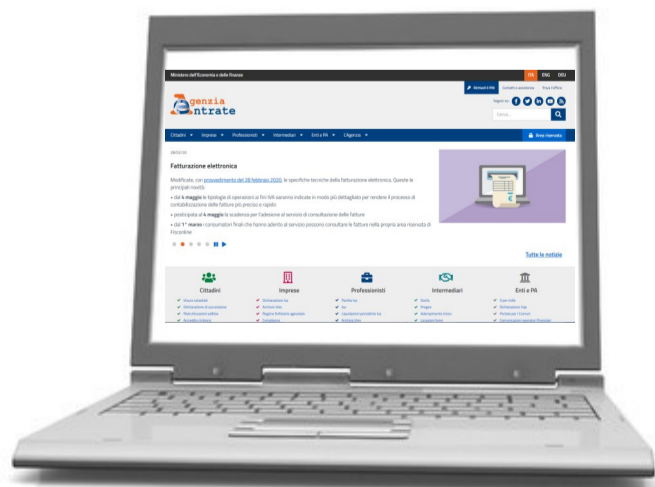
Ministero dell'Economia e delle finanze

ITA ENG DEU

Servizi E-Mail Contatti e assistenza Trova l'ufficio

Agenzia Entrate

Seguici su

Cerca...

Cittadini ▾ Imprese ▾ Professionisti ▾ Intermediari ▾ Enti e PA ▾ L'Agenzia ▾

Area riservata

28/02/20

Fatturazione elettronica

Modificate, con provvedimento del 28 febbraio 2020, le specifiche tecniche della fatturazione elettronica. Queste le principali novità:

• dal 4 maggio le tipologie di operazioni ai fini IVA saranno indicate in modo più dettagliato per rendere il processo di contabilizzazione delle fatture più preciso e rapido

• posticipata al 4 maggio la scadenza per l'adesione al servizio di consultazione delle fatture

• dal 1° marzo i consumatori finali che hanno aderito al servizio possono consultare le fatture nella propria area riservata di Fisconline

Tutte le notizie

Cittadini

Imprese

Professionisti

Intermediari

Enti e PA

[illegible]